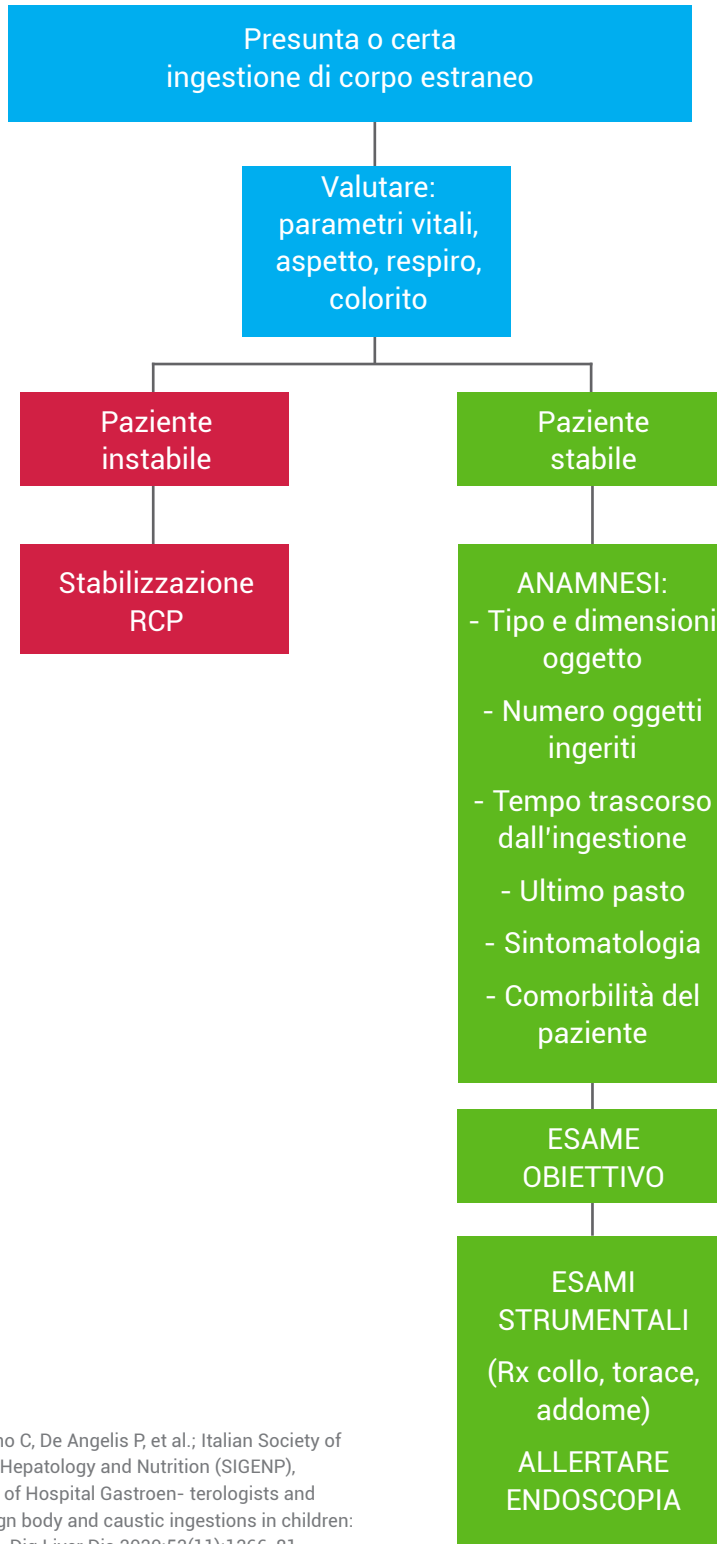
Presunta o certa ingestione di corpo estraneo

Valutare: parametri vitali, aspetto, respiro, colorito

Paziente instabile

Stabilizzazione RCP

Paziente stabile

ANAMNESI:
- Tipo e dimensioni oggetto
- Numero oggetti ingeriti
- Tempo trascorso dall'ingestione
- Ultimo pasto
- Sintomatologia
- Comorbilità del paziente

ESAME OBIETTIVO

ESAMI STRUMENTALI
(Rx collo, torace, addome)
ALLERTARE ENDOSCOPIA

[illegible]no C, De Angelis P, et al.; Italian Society of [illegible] Hepatology and Nutrition (SIGENP), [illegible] of Hospital Gastroen- terologists and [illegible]gn body and caustic ingestions in children: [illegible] Dig Liver Dis 2020;52(11):1266–81